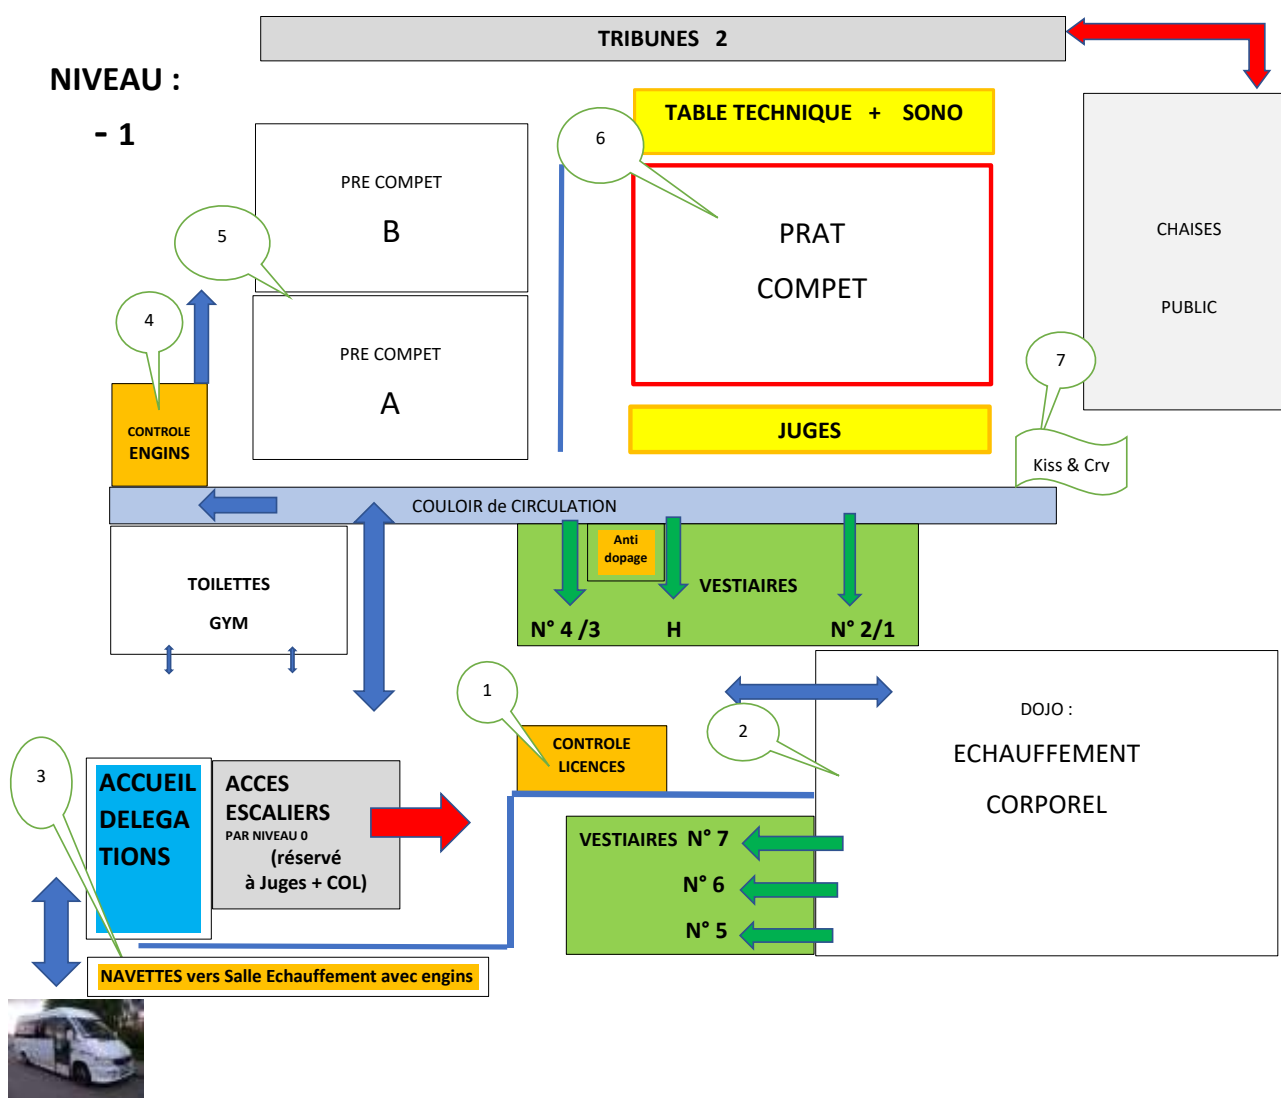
TRIBUNES 2

NIVEAU :

- 1

TABLE TECHNIQUE + SONO

6

PRAT

COMPET

CHAISES

PUBLIC

PRE COMPET

B

5

PRE COMPET

A

4

CONTROLE ENGINS

JUGES

7

Kiss & Crv

COULOIR de CIRCULATION

TOILETTES

GYM

Anti dopage

VESTIAIRES

N° 4 /3

H

N° 2/1

1

2

DOJO :

ECHAUFFEMENT

CORPOREL

CONTROLE LICENCES

3

ACCUEIL DELEGA TIONS

ACCES ESCALIERS

PAR NIVEAU 0

(réservé à Juges + COL)

VESTIAIRES N° 7

N° 6

N° 5

NAVETTES vers Salle Echauffement avec engins